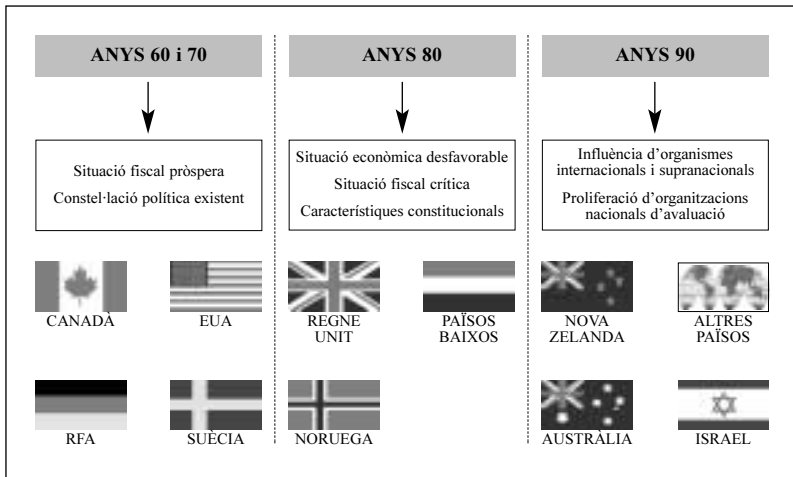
ANYS 60 i 70

Situació fiscal pròspera

Constel·lació política existent

CANADÀ

EUA

RFA

SUÈCIA

ANYS 80

Situació econòmica desfavorable

Situació fiscal crítica

Característiques constitucionals

REGNE UNIT

PAÏSOS BAIXOS

NORUEGA

ANYS 90

Influència d'organismes internacionals i supranacionals

Proliferació d'organitzacions nacionals d'avaluació

NOVA ZELANDA

ALTRES PAÏSOS

AUSTRÀLIA

ISRAEL